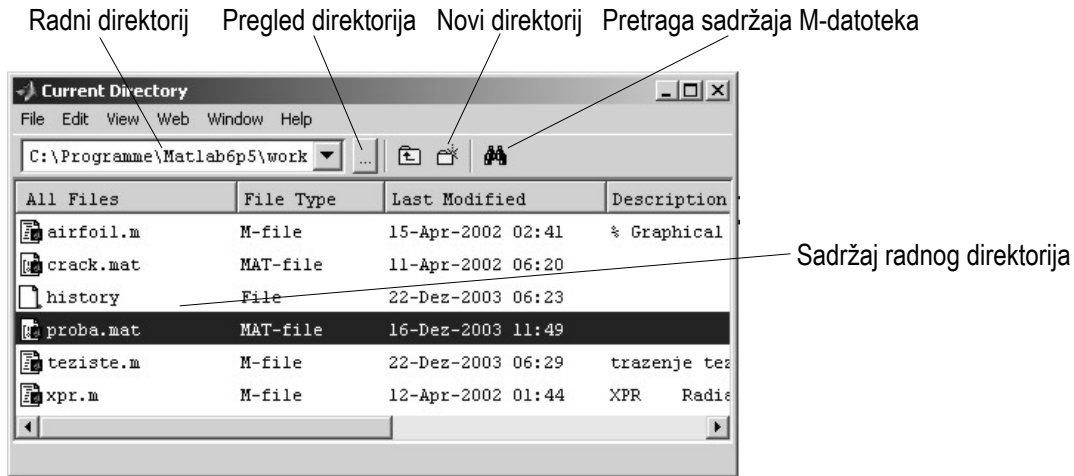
Radni direktorij Pregled direktorija Novi direktorij Pretraga sadržaja M-datoteka

Current Directory

File Edit View Web Window Help

C:\Programme\Matlab6p5\work

...

| All Files | File Type | Last Modified | Description |
|---|---|---|---|
| airfoil.m | M-file | 15-Apr-2002 02:41 | % Graphical |
| crack.mat | MAT-file | 11-Apr-2002 06:20 | |
| history | File | 22-Dez-2003 06:23 | |
| proba.mat | MAT-file | 16-Dez-2003 11:49 | |
| teziste.m | M-file | 22-Dez-2003 06:29 | trazenje tez |
| xpr.m | M-file | 12-Apr-2002 01:44 | XPR Radia |

Sadržaj radnog direktorija